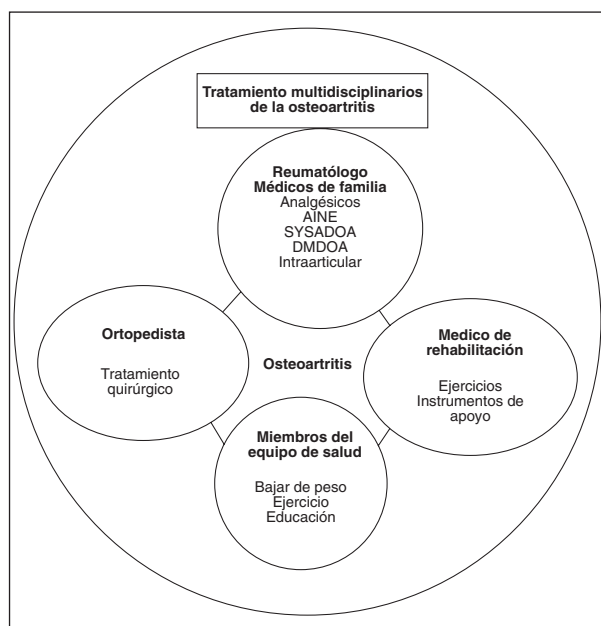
Tratamiento multidisciplinarios de la osteoartritis

Reumatólogo
Médicos de familia
Analgésicos
AINE
SYSADOA
DMDOA
Intraarticular

Ortopedista

Tratamiento quirúrgico

Osteoartritis

Medico de rehabilitación

Ejercicios
Instrumentos de apoyo

Miembros del equipo de salud

Bajar de peso
Ejercicio
Educación